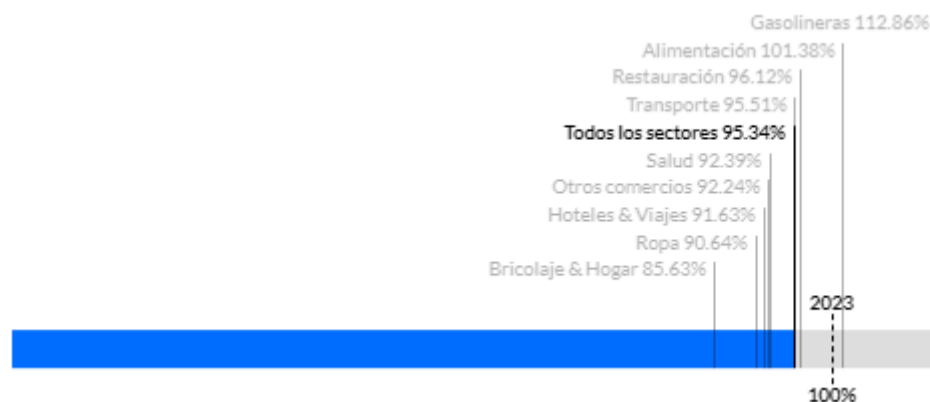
Gasolineras 112.86%
Alimentación 101.38%
Restauración 96.12%
Transporte 95.51%
Todos los sectores 95.34%
Salud 92.39%
Otros comercios 92.24%
Hoteles & Viajes 91.63%
Ropa 90.64%
Bricolaje & Hogar 85.63%
2023
100%